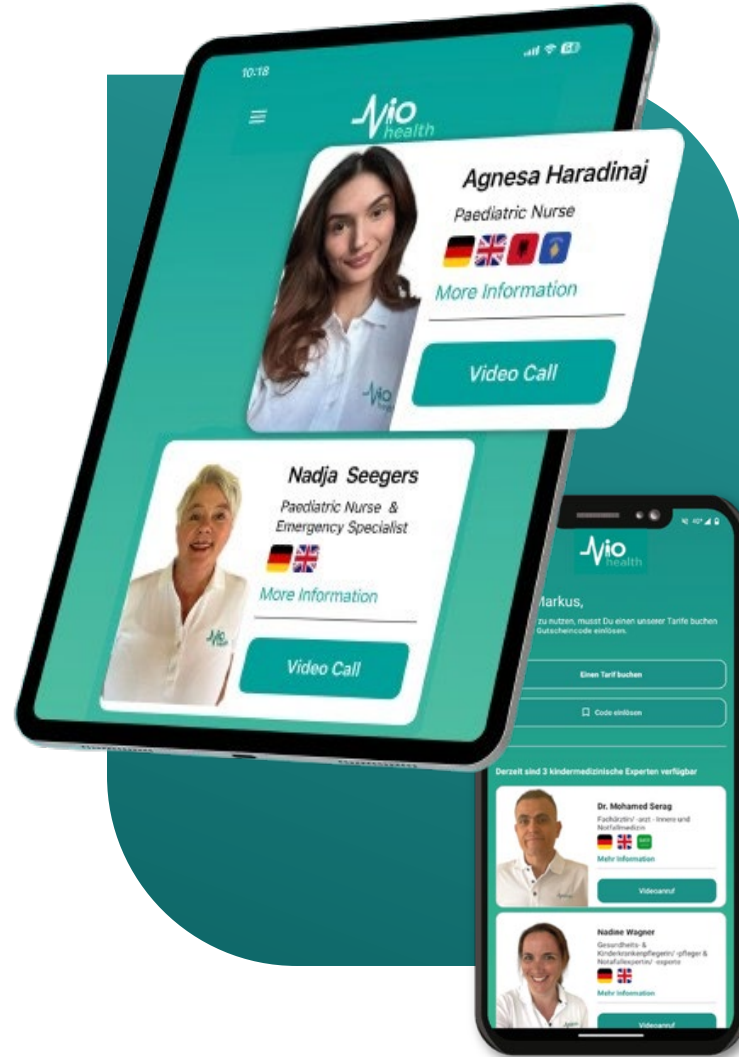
10:18

Vio health

Agnesa Haradinaj

Paediatric Nurse

More Information

Video Call

Nadja Seegers

Paediatric Nurse & Emergency Specialist

More Information

Video Call

Vio health

Markus,

zu nutzen, musst Du einen unserer Tarife buchen Gutscheincode einlösen.

Einen Tarif buchen

Code einlösen

Derzeit sind 3 kindermedizinische Experten verfügbar

Dr. Mohamed Serag

Fachärztin/ -arzt - Innere und Notfallmedizin

Mehr Information

Videoanruf

Nadine Wagner

Gesundheits- & Kinderkrankenpflegerin/ -pfleger & Notfallexpertin/ -experte

Mehr Information

Videoanruf